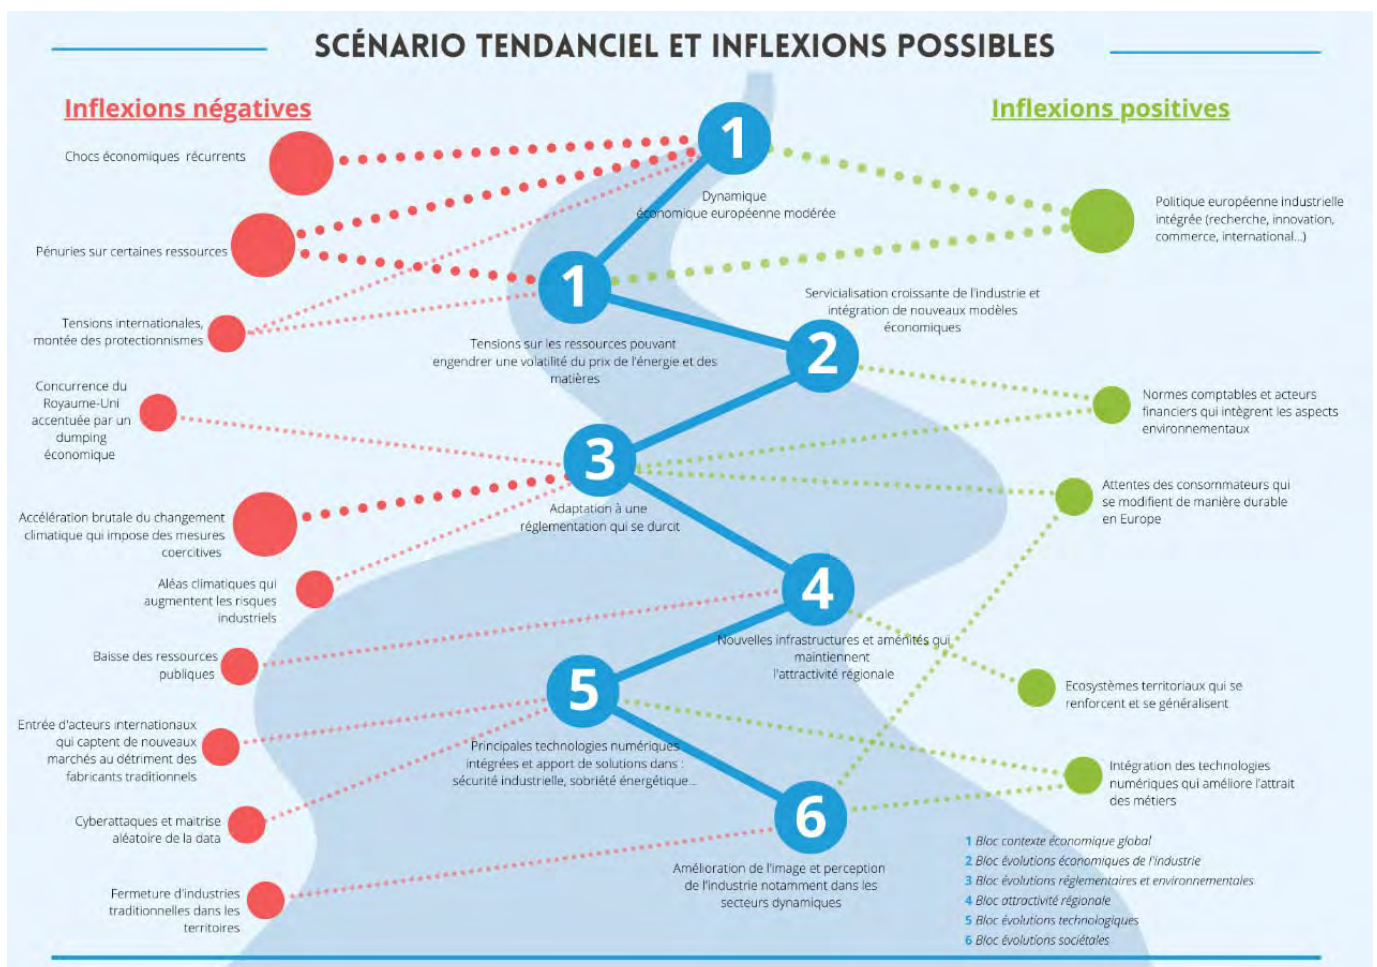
SCÉNARIO TENDANCIEL ET INFLEXIONS POSSIBLES

Inflexions négatives

Inflexions positives

Chocs économiques récurrents

Pénuries sur certaines ressources

Tensions internationales, montée des protectionnismes

Concurrence du Royaume-Uni accentuée par un dumping économique

Accélération brutale du changement climatique qui impose des mesures coercitives

Aléas climatiques qui augmentent les risques industriels

Baisse des ressources publiques

Entrée d'acteurs internationaux qui captent de nouveaux marchés au détriment des fabricants traditionnels

Cyberattaques et maîtrise aléatoire de la data

Fermeture d'industries traditionnelles dans les territoires

1

Dynamique économique européenne modérée

1

Tensions sur les ressources pouvant engendrer une volatilité du prix de l'énergie et des matières

2

Servicialisation croissante de l'industrie et intégration de nouveaux modèles économiques

3

Adaptation à une réglementation qui se durcit

4

Nouvelles infrastructures et aménités qui maintiennent l'attractivité régionale

5

Principales technologies numériques intégrées et apport de solutions dans : sécurité industrielle, sobriété énergétique...

6

Amélioration de l'image et perception de l'industrie notamment dans les secteurs dynamiques

Politique européenne industrielle intégrée (recherche, innovation, commerce, international...)

Normes comptables et acteurs financiers qui intègrent les aspects environnementaux

Attentes des consommateurs qui se modifient de manière durable en Europe

Ecosystèmes territoriaux qui se renforcent et se généralisent

Intégration des technologies numériques qui améliore l'attrait des métiers

1 Bloc contexte économique global
2 Bloc évolutions économiques de l'industrie
3 Bloc évolutions réglementaires et environnementales
4 Bloc attractivité régionale
5 Bloc évolutions technologiques
6 Bloc évolutions sociétales